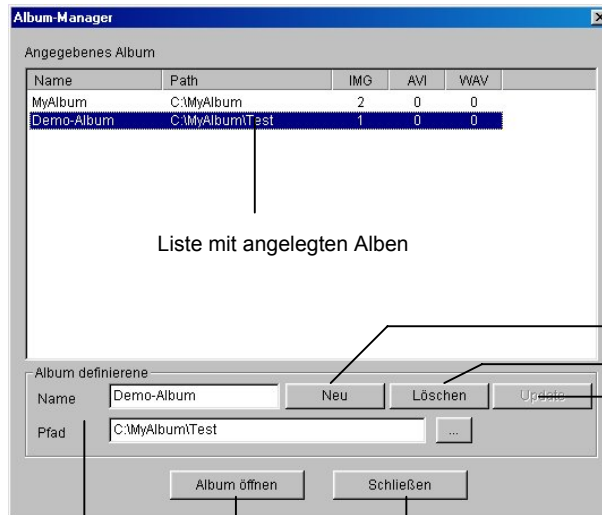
Album-Manager

Angegebenes Album

| Name | Path | IMG | AVI | WAV |
|---|---|---|---|---|
| MyAlbum | C:\MyAlbum | 2 | 0 | 0 |
| Demo-Album | C:\MyAlbum\Test | 1 | 0 | 0 |

Liste mit angelegten Alben

Album definierene

Name Demo-Album

Neu

Löschen

Update

Pfad C:\MyAlbum\Test

...

Album öffnen

Schließen